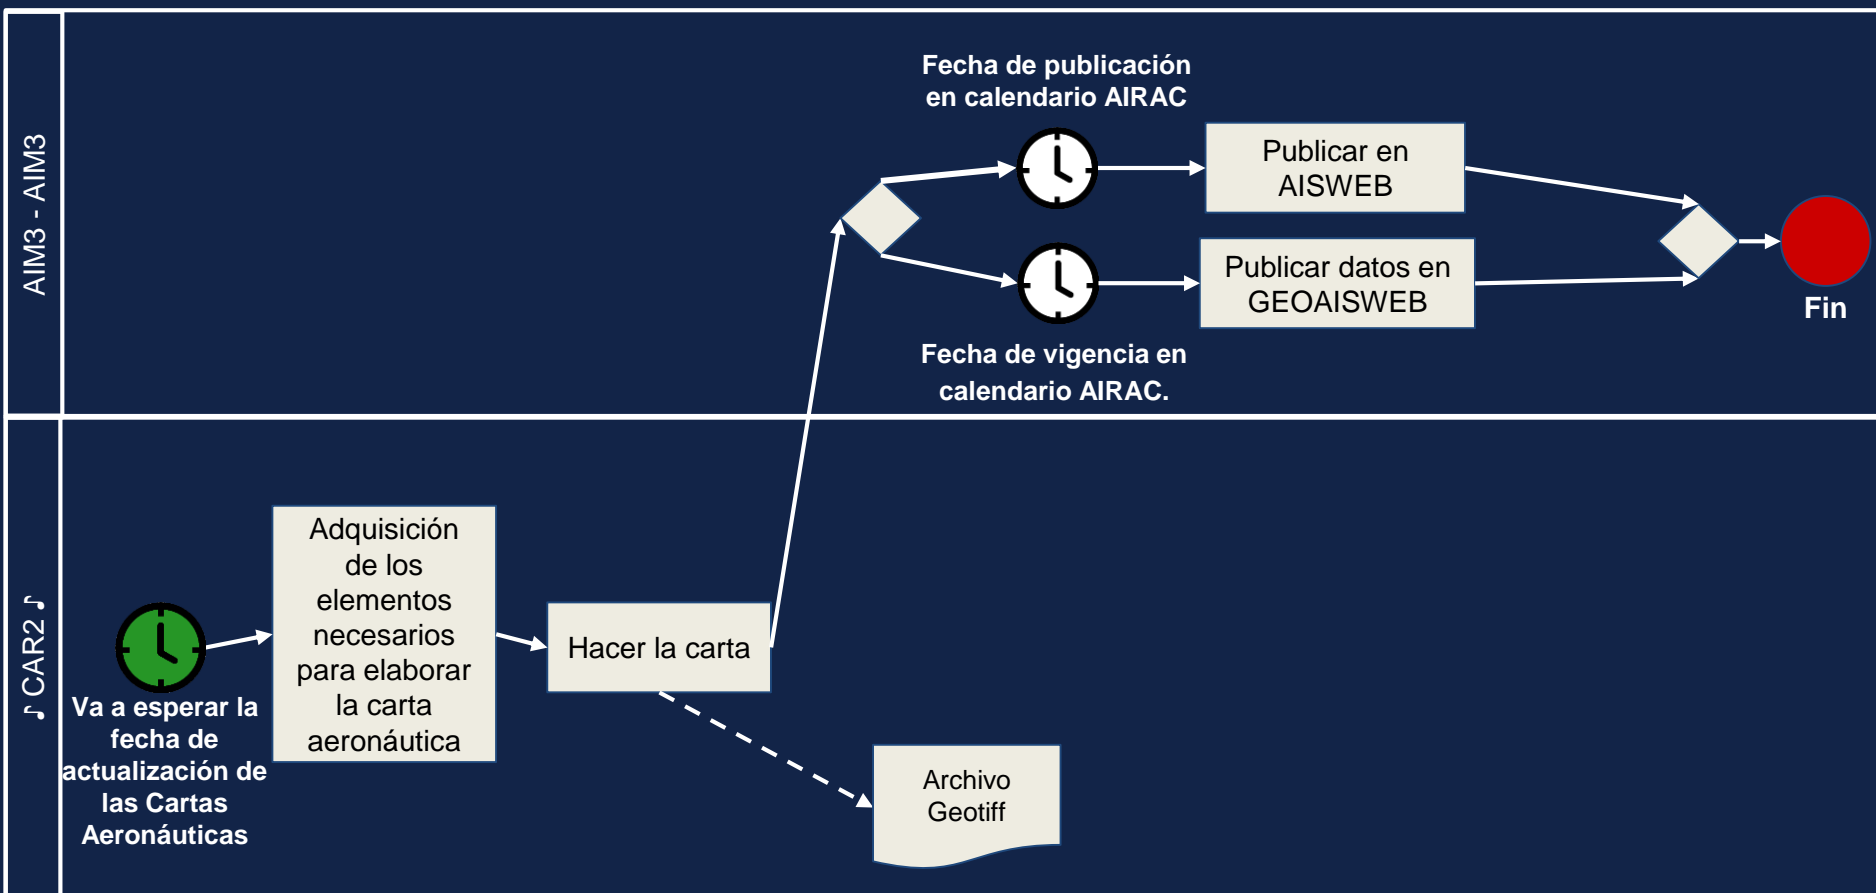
AIM3 - AIM3

Fecha de publicación en calendario AIRAC

Publicar en AISWEB

Publicar datos en GEOAISWEB

Fecha de vigencia en calendario AIRAC.

Fin

♪ CAR2 ♪

Va a esperar la fecha de actualización de las Cartas Aeronáuticas

Adquisición de los elementos necesarios para elaborar la carta aeronáutica

Hacer la carta

Archivo Geotiff